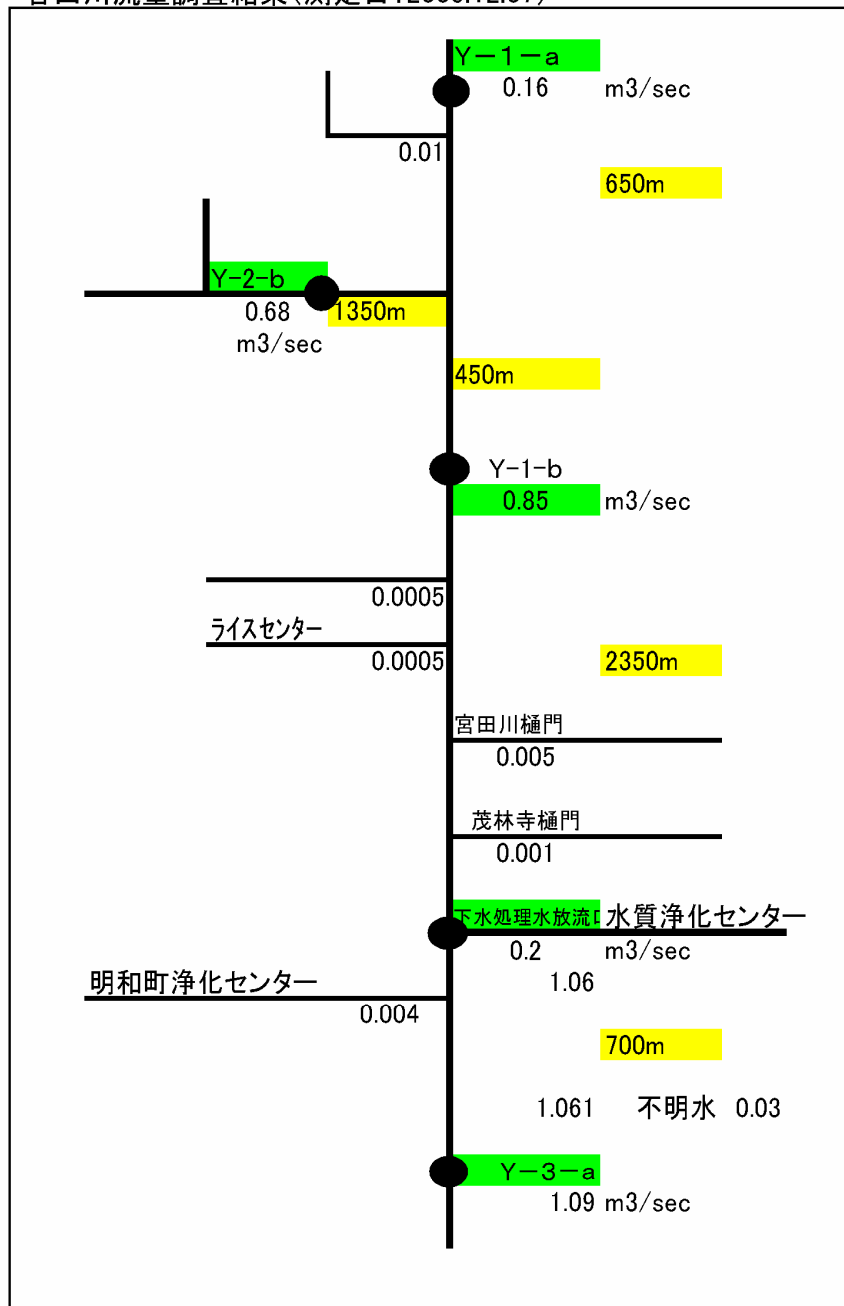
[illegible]
Y－1－a
0.16 m3/sec
0.01
650m
Y-2-b
0.68 m3/sec
1350m
450m
Y-1-b
0.85 m3/sec
0.0005
ライスセンター
0.0005
2350m
宮田川樋門
0.005
茂林寺樋門
0.001
下水処理水放流口
水質浄化センター
0.2 m3/sec
1.06
明和町浄化センター
0.004
700m
1.061 不明水 0.03
Y－3－a
1.09 m3/sec